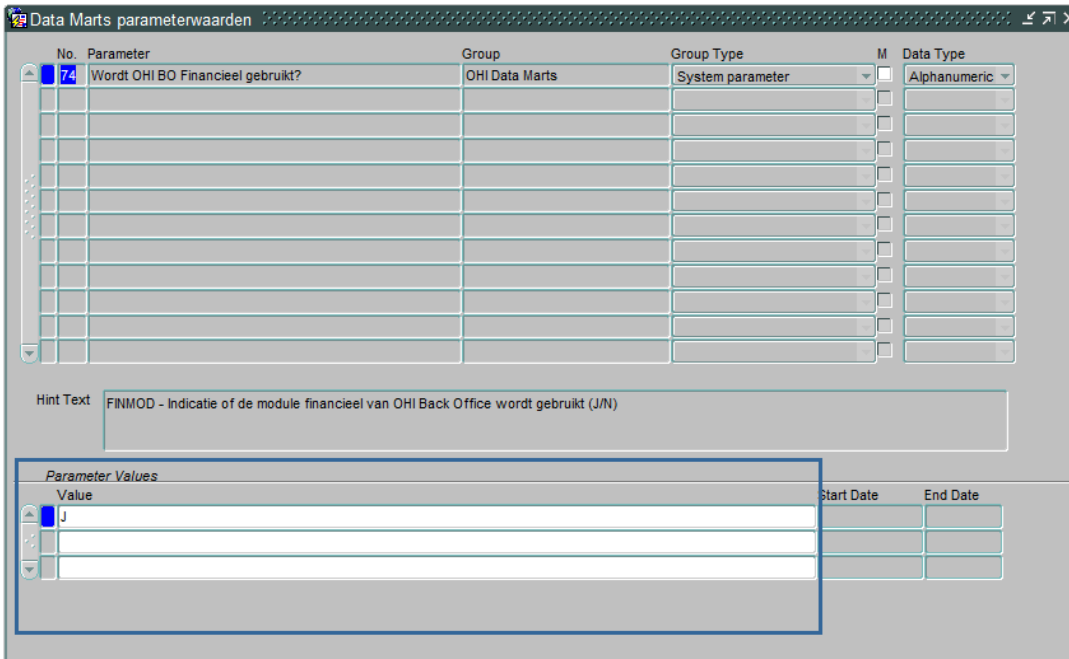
Data Marts parameterwaarden

| No. | Parameter | Group | Group Type | M | Data Type |
|---|---|---|---|---|---|
| 74 | Wordt OHI BO Financieel gebruikt? | OHI Data Marts | System parameter | | Alphanumeric |

Hint Text FINMOD - Indicatie of de module financieel van OHI Back Office wordt gebruikt (J/N)

Parameter Values

| Value | Start Date | End Date |
|---|---|---|
| J | | |